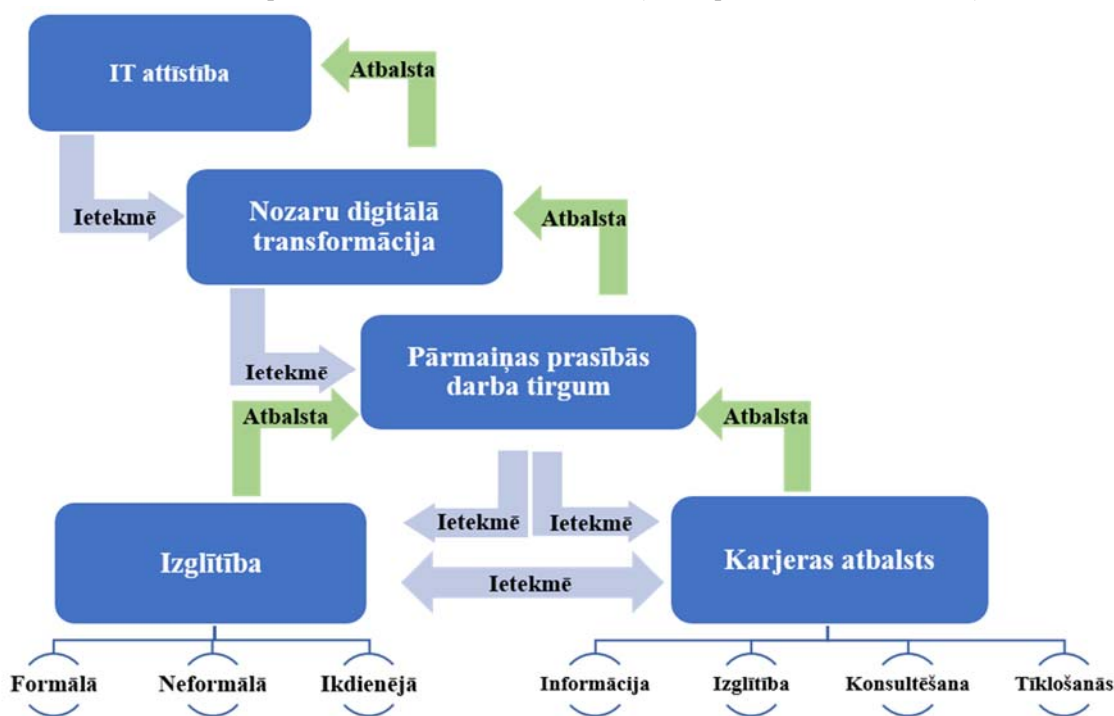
IT attīstība

Atbalsta

Ietekmē

Nozaru digitālā transformācija

Atbalsta

Ietekmē

Pārmaiņas prasībās darba tirgum

Atbalsta

Atbalsta

Ietekmē

Ietekmē

Izglītība

Ietekmē

Karjeras atbalsts

Formālā

Neformālā

Ikdienējā

Informācija

Izglītība

Konsultēšana

Tīklošanās